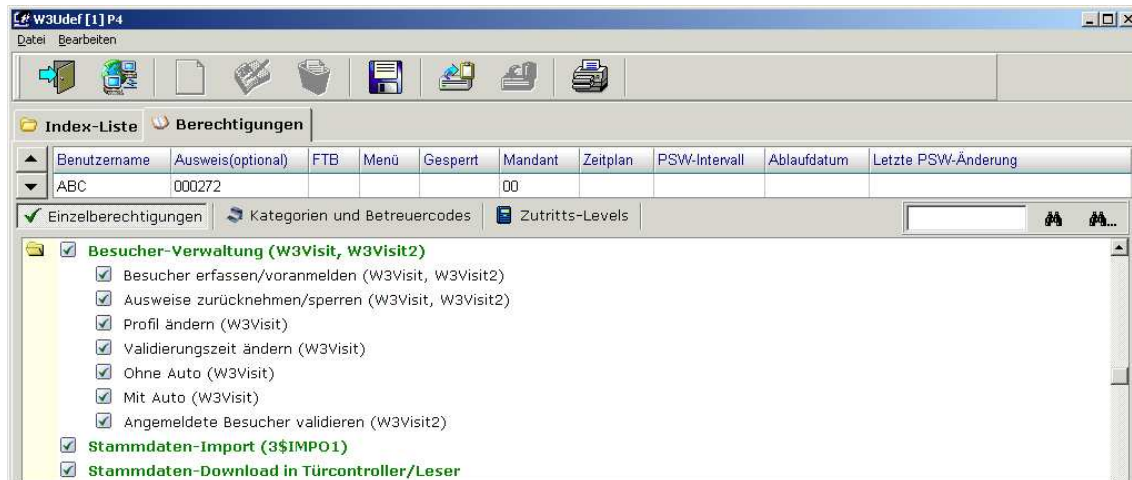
W3Udef [1] P4

Datei Bearbeiten

Index-Liste | Berechtigungen

| Benutzername | Ausweis(optional) | FTB | Menü | Gesperrt | Mandant | Zeitplan | PSW-Intervall | Ablaufdatum | Letzte PSW-Änderung |
|---|---|---|---|---|---|---|---|---|---|
| ABC | 000272 | | | | 00 | | | | |

Einzelberechtigungen | Kategorien und Betreuercodes | Zutritts-Levels

Besucher-Verwaltung (W3Visit, W3Visit2)
Besucher erfassen/voranmelden (W3Visit, W3Visit2)
Ausweise zurücknehmen/sperren (W3Visit, W3Visit2)
Profil ändern (W3Visit)
Validierungszeit ändern (W3Visit)
Ohne Auto (W3Visit)
Mit Auto (W3Visit)
Angemeldete Besucher validieren (W3Visit2)
Stammdaten-Import (3$IMPO1)
Stammdaten-Download in Türcontroller/Leser